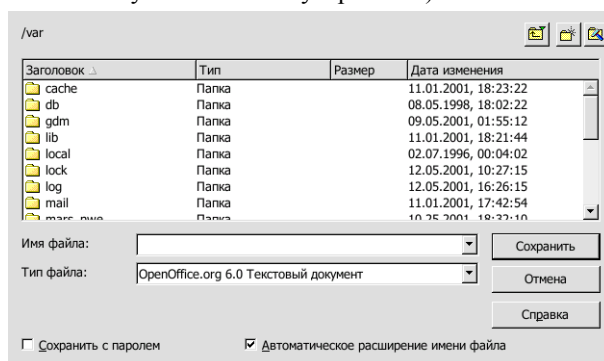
/var

| Заголовок | Тип | Размер | Дата изменения |
|---|---|---|---|
| cache | Папка | | 11.01.2001, 18:23:22 |
| db | Папка | | 08.05.1998, 18:02:22 |
| gdm | Папка | | 09.05.2001, 01:55:12 |
| lib | Папка | | 11.01.2001, 18:21:44 |
| local | Папка | | 02.07.1996, 00:04:02 |
| lock | Папка | | 12.05.2001, 10:27:15 |
| log | Папка | | 12.05.2001, 16:26:15 |
| mail | Папка | | 11.01.2001, 17:42:54 |
| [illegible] | Папка | | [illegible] |

Имя файла:

Сохранить

Тип файла: OpenOffice.org 6.0 Текстовый документ

Отмена

Справка

Сохранить с паролем

Автоматическое расширение имени файла